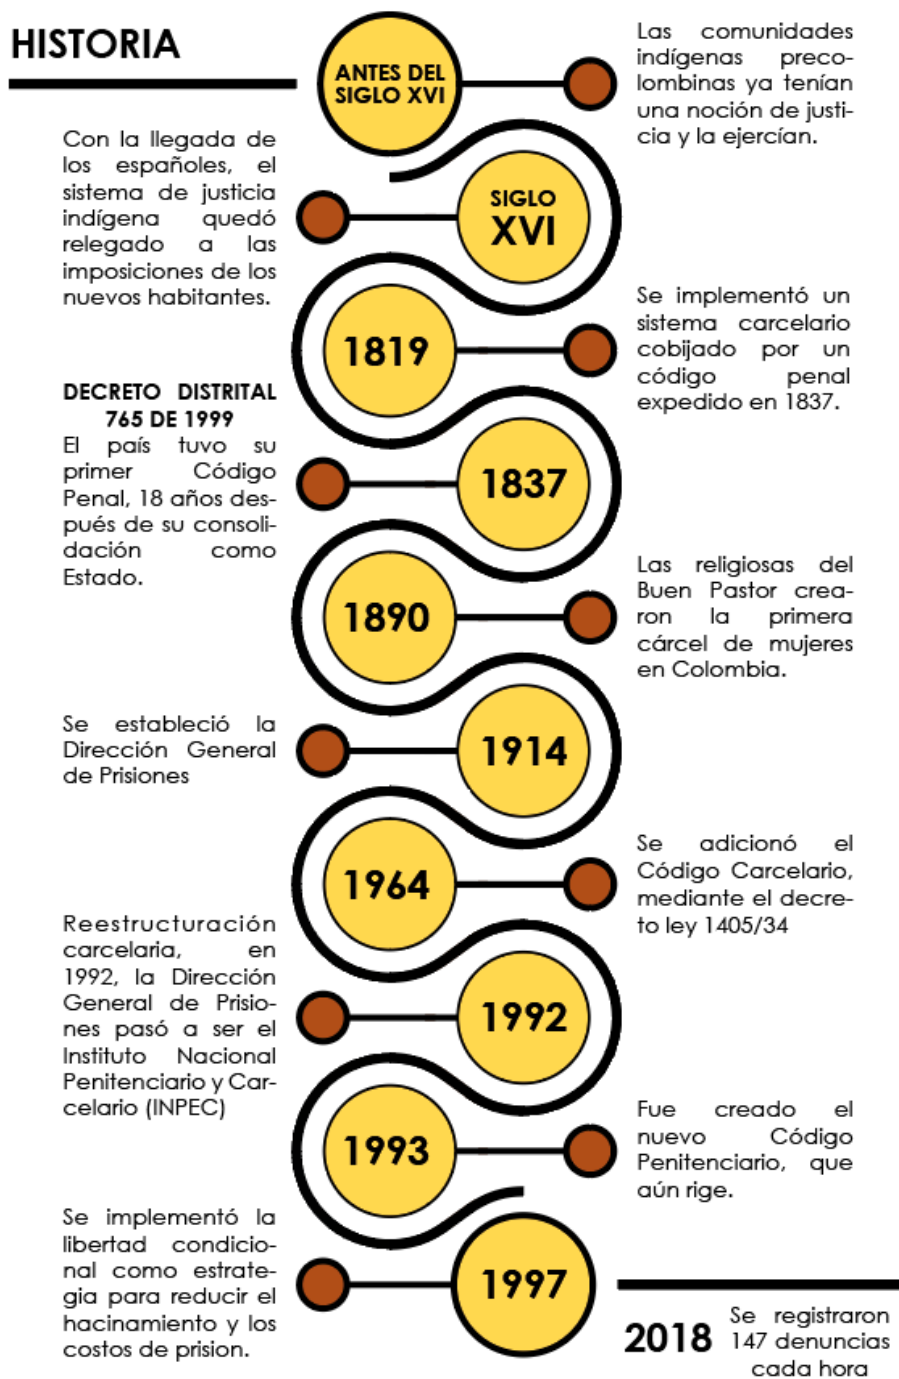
HISTORIA

ANTES DEL SIGLO XVI

Las comunidades indígenas precolombinas ya tenían una noción de justicia y la ejercían.

Con la llegada de los españoles, el sistema de justicia indígena quedó relegado a las imposiciones de los nuevos habitantes.

SIGLO XVI

1819

Se implementó un sistema carcelario cobijado por un código penal expedido en 1837.

DECRETO DISTRITAL 765 DE 1999
El país tuvo su primer Código Penal, 18 años después de su consolidación como Estado.

1837

1890

Las religiosas del Buen Pastor crearon la primera cárcel de mujeres en Colombia.

Se estableció la Dirección General de Prisiones

1914

1964

Se adicionó el Código Carcelario, mediante el decreto ley 1405/34

Reestructuración carcelaria, en 1992, la Dirección General de Prisiones pasó a ser el Instituto Nacional Penitenciario y Carcelario (INPEC)

1992

1993

Fue creado el nuevo Código Penitenciario, que aún rige.

Se implementó la libertad condicional como estrategia para reducir el hacinamiento y los costos de prision.

1997

2018 Se registraron 147 denuncias cada hora